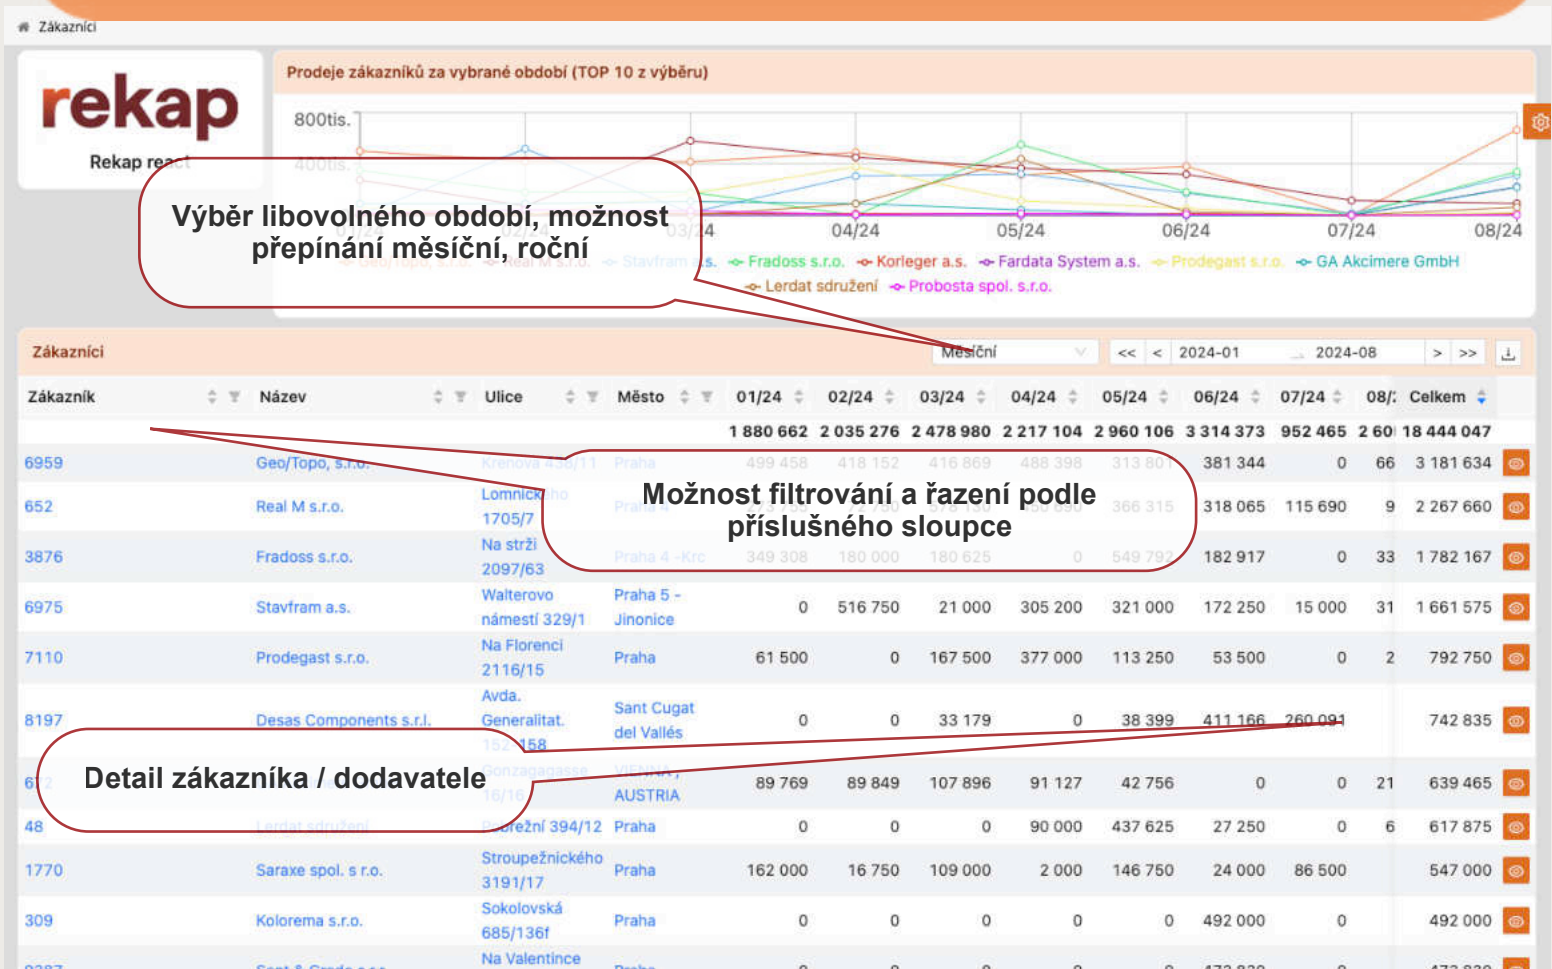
Zákazníci

rekap
Rekap re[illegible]

Prodeje zákazníků za vybrané období (TOP 10 z výběru)

800tis.
400tis.

03/24 04/24 05/24 06/24 07/24 08/24

Geo/Topo, s.r.o. Real M s.r.o. Stavfram a.s. Fradoss s.r.o. Korleger a.s. Fardata System a.s. Prodegast s.r.o. GA Akcimere GmbH Lerdat sdružení Probosta spol. s.r.o.

Výběr libovolného období, možnost přepínání měsíční, roční

Zákazníci

Měsíční

<< < 2024-01 2024-08 > >>

| Zákazník | Název | Ulice | Město | 01/24 | 02/24 | 03/24 | 04/24 | 05/24 | 06/24 | 07/24 | 08/: | Celkem |
|---|---|---|---|---|---|---|---|---|---|---|---|---|
| | | | | 1 880 662 | 2 035 276 | 2 478 980 | 2 217 104 | 2 960 106 | 3 314 373 | 952 465 | 2 60 | 18 444 047 |
| 6959 | Geo/Topo, s.r.o. | Krenova 438/11 | Praha | 499 458 | 418 152 | 416 869 | 488 398 | 313 801 | 381 344 | 0 | 66 | 3 181 634 |
| 652 | Real M s.r.o. | Lomnick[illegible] 1705/7 | Praha 4 | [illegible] | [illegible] | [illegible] | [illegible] | 366 315 | 318 065 | 115 690 | 9 | 2 267 660 |
| 3876 | Fradoss s.r.o. | Na strži 2097/63 | Praha 4 -Krc | 349 308 | 180 000 | 180 625 | 0 | 549 792 | 182 917 | 0 | 33 | 1 782 167 |
| 6975 | Stavfram a.s. | Walterovo náměstí 329/1 | Praha 5 - Jinonice | 0 | 516 750 | 21 000 | 305 200 | 321 000 | 172 250 | 15 000 | 31 | 1 661 575 |
| 7110 | Prodegast s.r.o. | Na Florenci 2116/15 | Praha | 61 500 | 0 | 167 500 | 377 000 | 113 250 | 53 500 | 0 | 2 | 792 750 |
| 8197 | Desas Components s.r.l. | Avda. Generalitat. 152-158 | Sant Cugat del Vallés | 0 | 0 | 33 179 | 0 | 38 399 | 411 166 | 260 091 | | 742 835 |
| 6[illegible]2 | | Gonzagagasse 16/16 | VIENNA, AUSTRIA | 89 769 | 89 849 | 107 896 | 91 127 | 42 756 | 0 | 0 | 21 | 639 465 |
| 48 | Lerdat sdružení | Pobřežní 394/12 | Praha | 0 | 0 | 0 | 90 000 | 437 625 | 27 250 | 0 | 6 | 617 875 |
| 1770 | Saraxe spol. s r.o. | Stroupežnického 3191/17 | Praha | 162 000 | 16 750 | 109 000 | 2 000 | 146 750 | 24 000 | 86 500 | | 547 000 |
| 309 | Kolorema s.r.o. | Sokolovská 685/136f | Praha | 0 | 0 | 0 | 0 | 0 | 492 000 | 0 | | 492 000 |
| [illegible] | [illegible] | Na Valentince | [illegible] | 0 | 0 | 0 | 0 | 0 | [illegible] | 0 | | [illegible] |

Možnost filtrování a řazení podle příslušného sloupce

Detail zákazníka / dodavatele